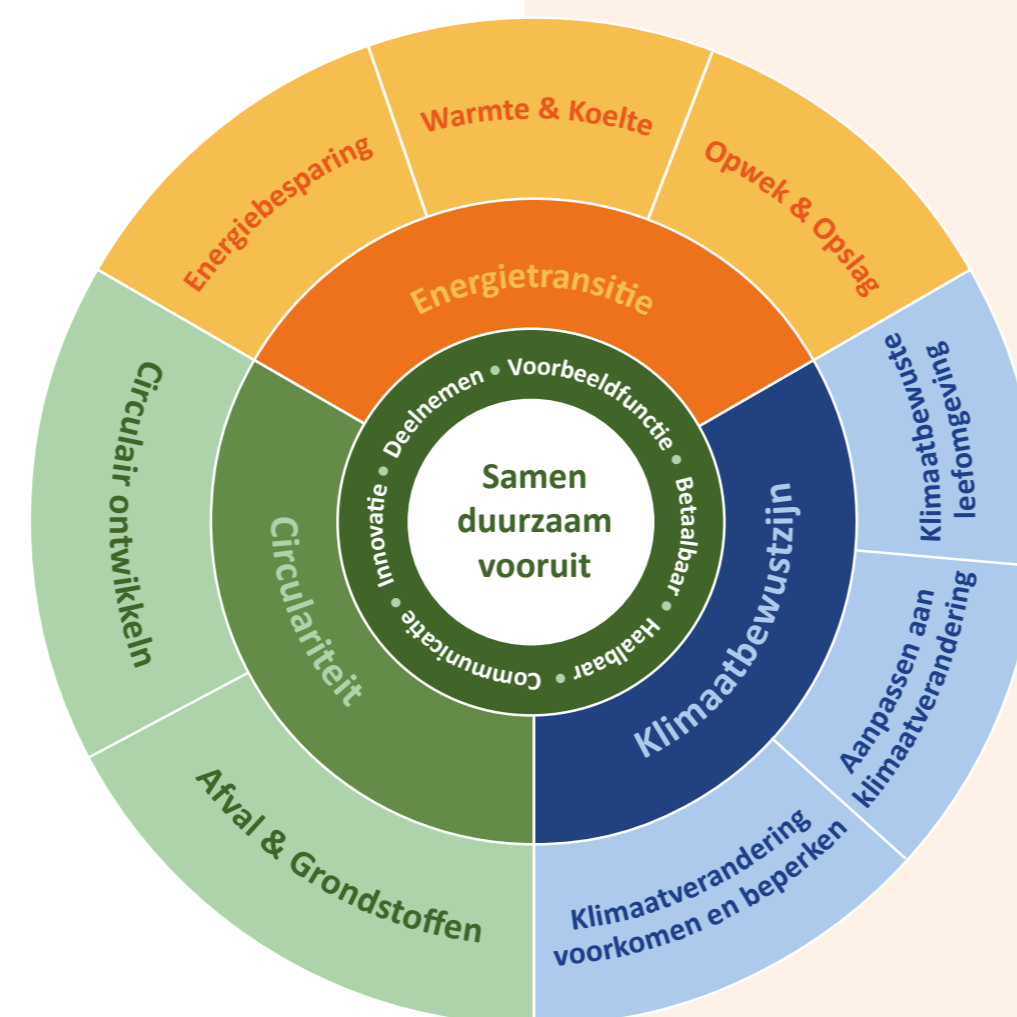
Samen duurzaam vooruit

Deelnemen • Voorbeeldfunctie • Betaalbaar • Haalbaar • Communicatie • Innovatie •

Energietransitie

Energiebesparing

Warmte & Koelte

Opwek & Opslag

Klimaatbewustzijn

Klimaatbewuste leefomgeving

Aanpassen aan klimaatverandering

Klimaatverandering voorkomen en beperken

Circulariteit

Circulair ontwikkeln

Afval & Grondstoffen